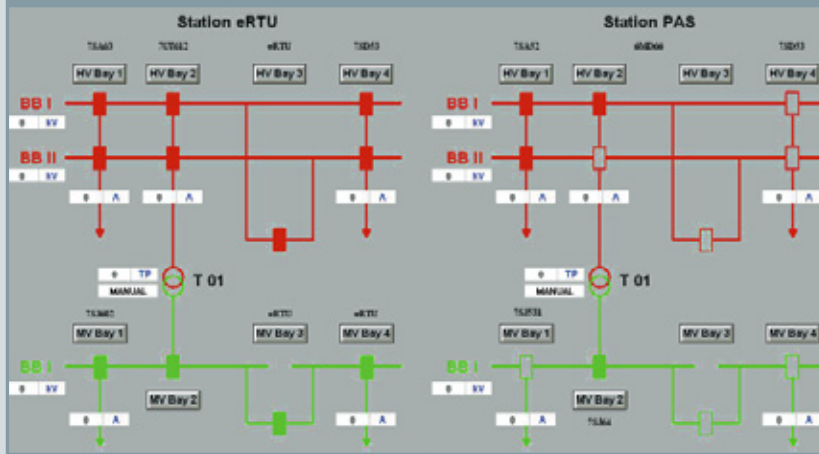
Station eRTU

7SA63 7UT612 eRTU 7SD53

HV Bay 1 HV Bay 2 HV Bay 3 HV Bay 4

BB I
0 kV

BB II
0 kV

0 A 0 A 0 A

0 TP
MANUAL

T 01

7SJ602 eRTU eRTU

MV Bay 1 MV Bay 3 MV Bay 4

BB I
0 kV

MV Bay 2

0 A 0 A

Station PAS

7SA52 6MD66 7SD53

HV Bay 1 HV Bay 2 HV Bay 3 HV Bay 4

BB I
0 kV

BB II
0 kV

0 A 0 A 0 A

0 TP
MANUAL

T 01

7SJ531

MV Bay 1 MV Bay 3 MV Bay 4

BB I
0 kV

MV Bay 2
7SJ64

0 A 0 A